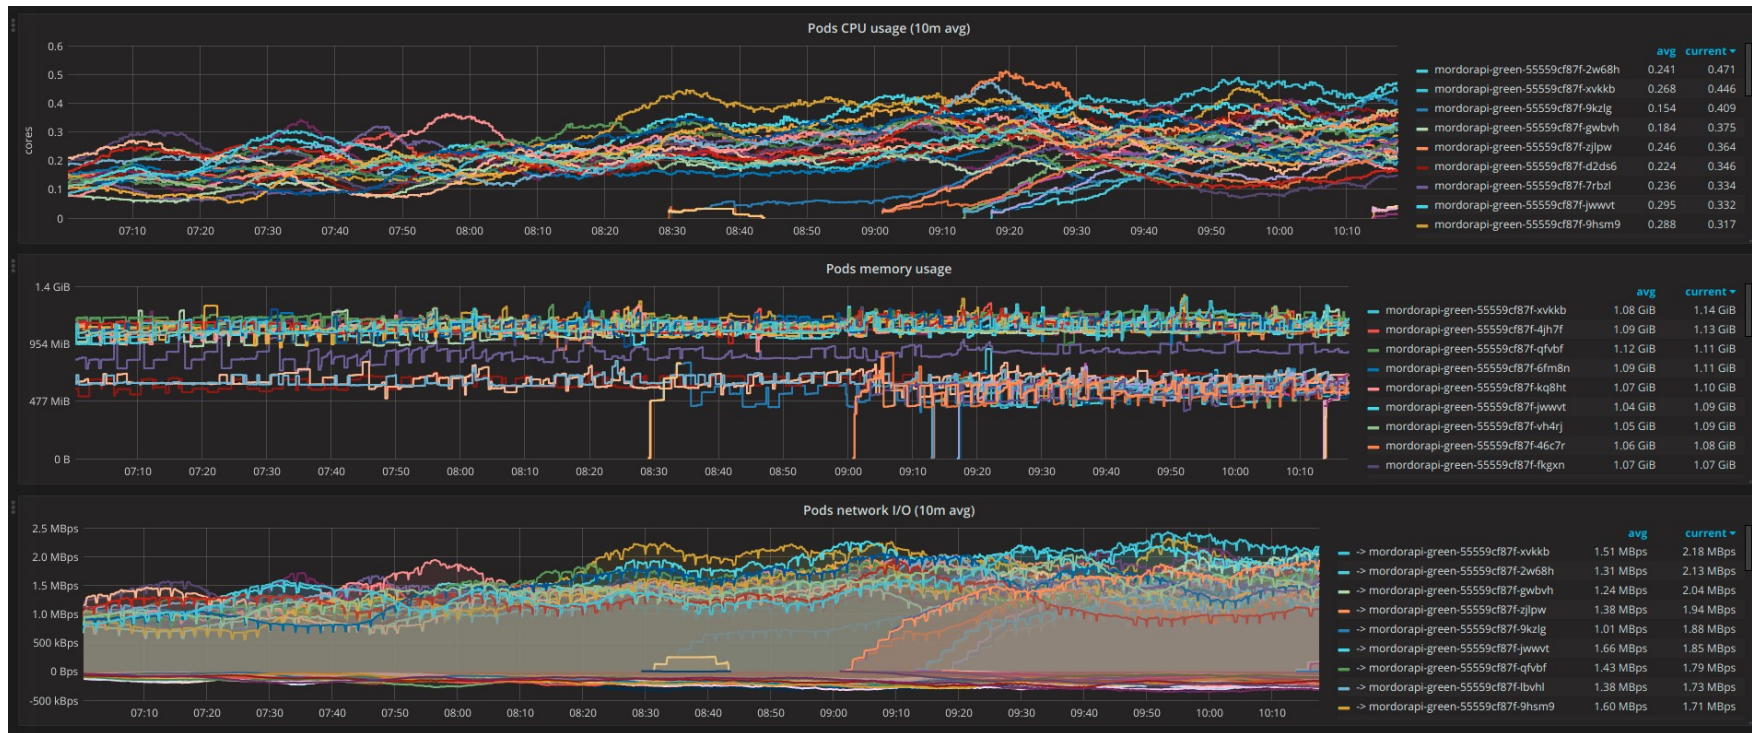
Pods CPU usage (10m avg)

cores

0.6
0.5
0.4
0.3
0.2
0.1
0

07:10 07:20 07:30 07:40 07:50 08:00 08:10 08:20 08:30 08:40 08:50 09:00 09:10 09:20 09:30 09:40 09:50 10:00 10:10

| | avg | current |
|---|---|---|
| mordorapi-green-55559cf87f-2w68h | 0.241 | 0.471 |
| mordorapi-green-55559cf87f-xvkkb | 0.268 | 0.446 |
| mordorapi-green-55559cf87f-9kzlg | 0.154 | 0.409 |
| mordorapi-green-55559cf87f-gwbvh | 0.184 | 0.375 |
| mordorapi-green-55559cf87f-zjlpw | 0.246 | 0.364 |
| mordorapi-green-55559cf87f-d2ds6 | 0.224 | 0.346 |
| mordorapi-green-55559cf87f-7rbzl | 0.236 | 0.334 |
| mordorapi-green-55559cf87f-jwwvt | 0.295 | 0.332 |
| mordorapi-green-55559cf87f-9hsm9 | 0.288 | 0.317 |

Pods memory usage

1.4 GiB
954 MiB
477 MiB
0 B

07:10 07:20 07:30 07:40 07:50 08:00 08:10 08:20 08:30 08:40 08:50 09:00 09:10 09:20 09:30 09:40 09:50 10:00 10:10

| | avg | current |
|---|---|---|
| mordorapi-green-55559cf87f-xvkkb | 1.08 GiB | 1.14 GiB |
| mordorapi-green-55559cf87f-4jh7f | 1.09 GiB | 1.13 GiB |
| mordorapi-green-55559cf87f-qfvbf | 1.12 GiB | 1.11 GiB |
| mordorapi-green-55559cf87f-6fm8n | 1.09 GiB | 1.11 GiB |
| mordorapi-green-55559cf87f-kq8ht | 1.07 GiB | 1.10 GiB |
| mordorapi-green-55559cf87f-jwwvt | 1.04 GiB | 1.09 GiB |
| mordorapi-green-55559cf87f-vh4rj | 1.05 GiB | 1.09 GiB |
| mordorapi-green-55559cf87f-46c7r | 1.06 GiB | 1.08 GiB |
| mordorapi-green-55559cf87f-fkgxn | 1.07 GiB | 1.07 GiB |

Pods network I/O (10m avg)

2.5 MBps
2.0 MBps
1.5 MBps
1.0 MBps
500 kBps
0 Bps
-500 kBps

07:10 07:20 07:30 07:40 07:50 08:00 08:10 08:20 08:30 08:40 08:50 09:00 09:10 09:20 09:30 09:40 09:50 10:00 10:10

| | avg | current |
|---|---|---|
| -> mordorapi-green-55559cf87f-xvkkb | 1.51 MBps | 2.18 MBps |
| -> mordorapi-green-55559cf87f-2w68h | 1.31 MBps | 2.13 MBps |
| -> mordorapi-green-55559cf87f-gwbvh | 1.24 MBps | 2.04 MBps |
| -> mordorapi-green-55559cf87f-zjlpw | 1.38 MBps | 1.94 MBps |
| -> mordorapi-green-55559cf87f-9kzlg | 1.01 MBps | 1.88 MBps |
| -> mordorapi-green-55559cf87f-jwwvt | 1.66 MBps | 1.85 MBps |
| -> mordorapi-green-55559cf87f-qfvbf | 1.43 MBps | 1.79 MBps |
| -> mordorapi-green-55559cf87f-lbvhl | 1.38 MBps | 1.73 MBps |
| -> mordorapi-green-55559cf87f-9hsm9 | 1.60 MBps | 1.71 MBps |